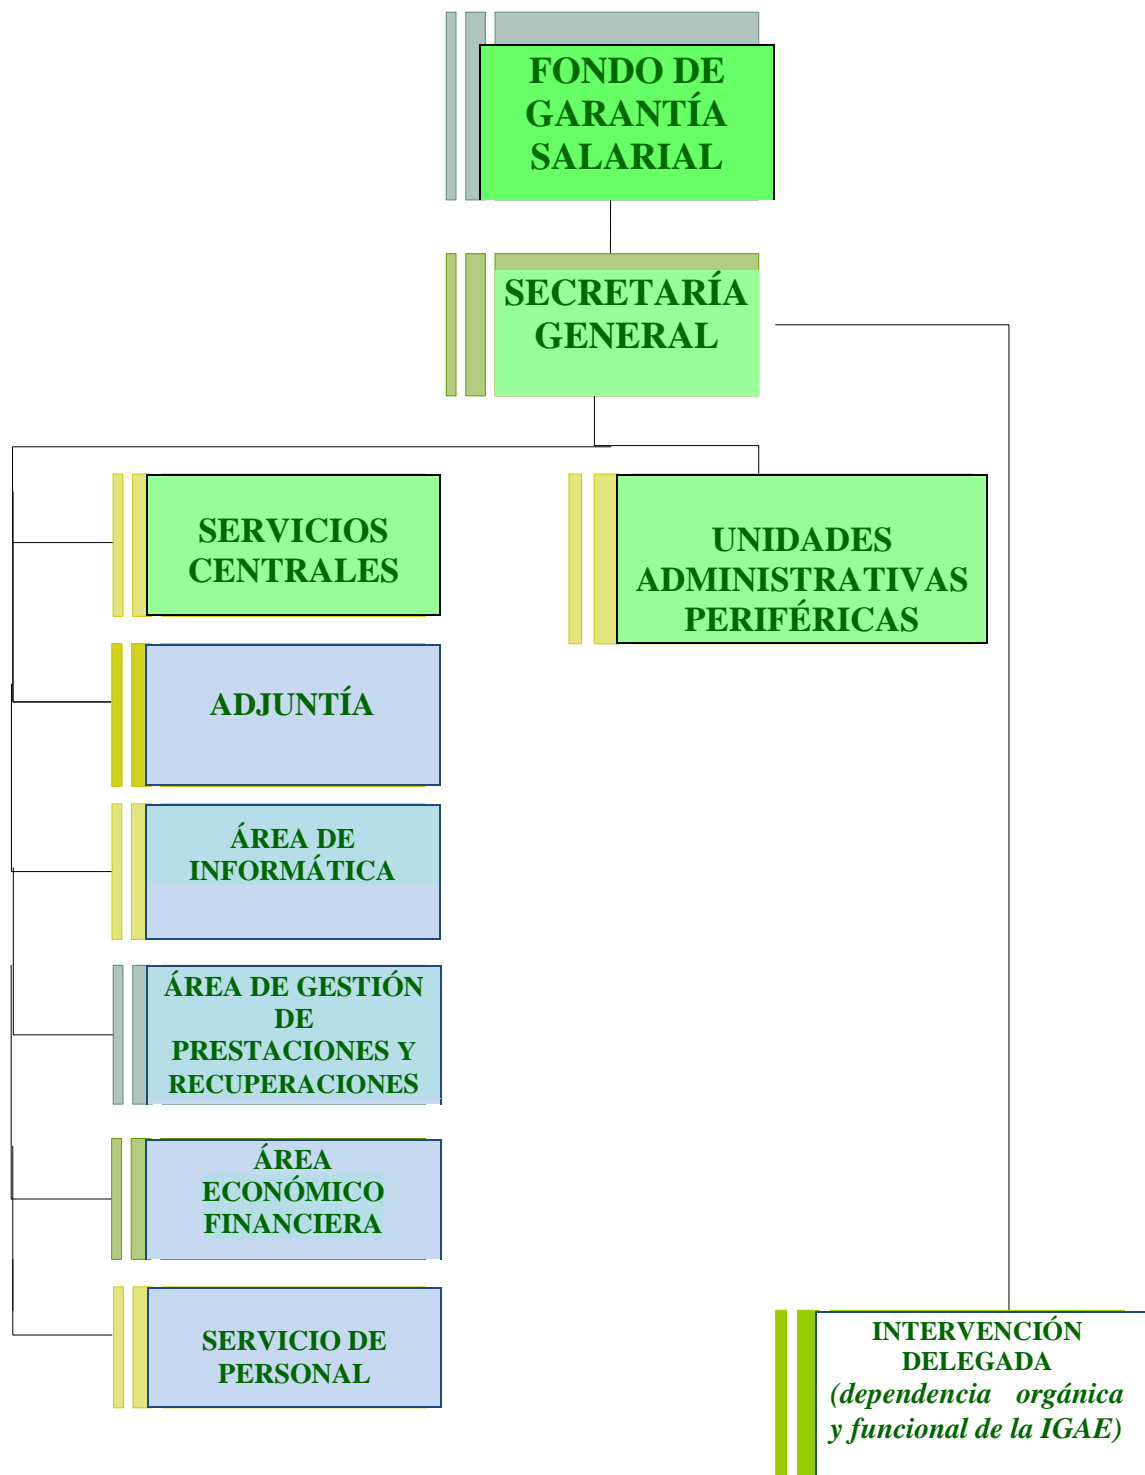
FONDO DE GARANTÍA SALARIAL

SECRETARÍA GENERAL

SERVICIOS CENTRALES

UNIDADES ADMINISTRATIVAS PERIFÉRICAS

ADJUNTÍA

ÁREA DE INFORMÁTICA

ÁREA DE GESTIÓN DE PRESTACIONES Y RECUPERACIONES

ÁREA ECONÓMICO FINANCIERA

SERVICIO DE PERSONAL

INTERVENCIÓN DELEGADA (dependencia orgánica y funcional de la IGAE)